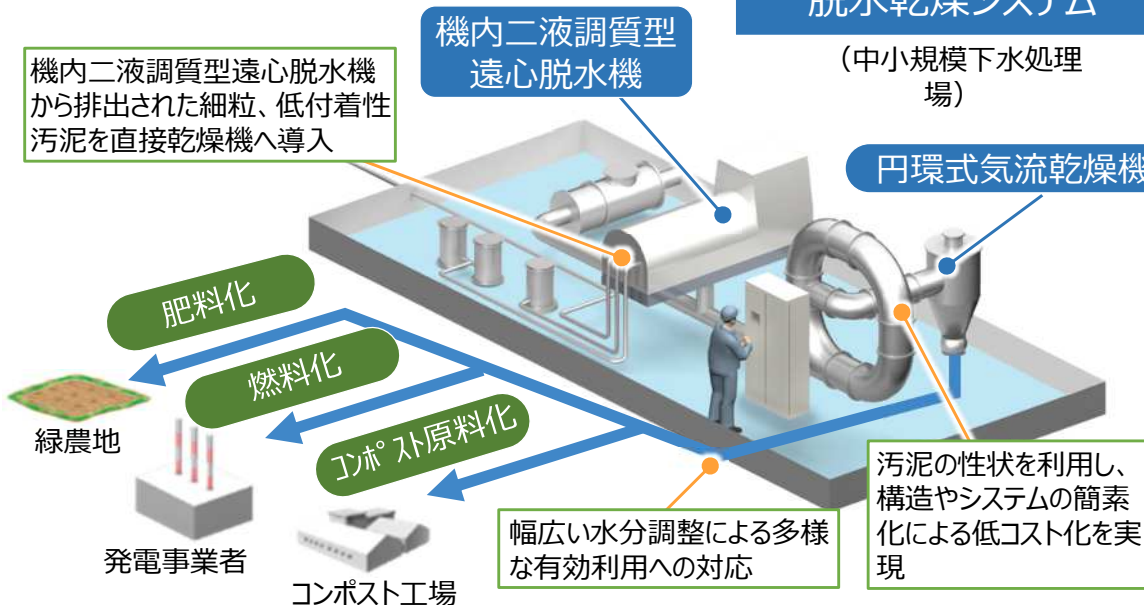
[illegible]脱水乾燥システム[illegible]

（中小規模下水処理場）

機内二液調質型遠心脱水機から排出された細粒、低付着性汚泥を直接乾燥機へ導入

機内二液調質型遠心脱水機

円環式気流乾燥機

肥料化

燃料化

ｺﾝﾎﾟｽﾄ原料化

緑農地

発電事業者

コンポスト工場

幅広い水分調整による多様な有効利用への対応

汚泥の性状を利用し、構造やシステムの簡素化による低コスト化を実現